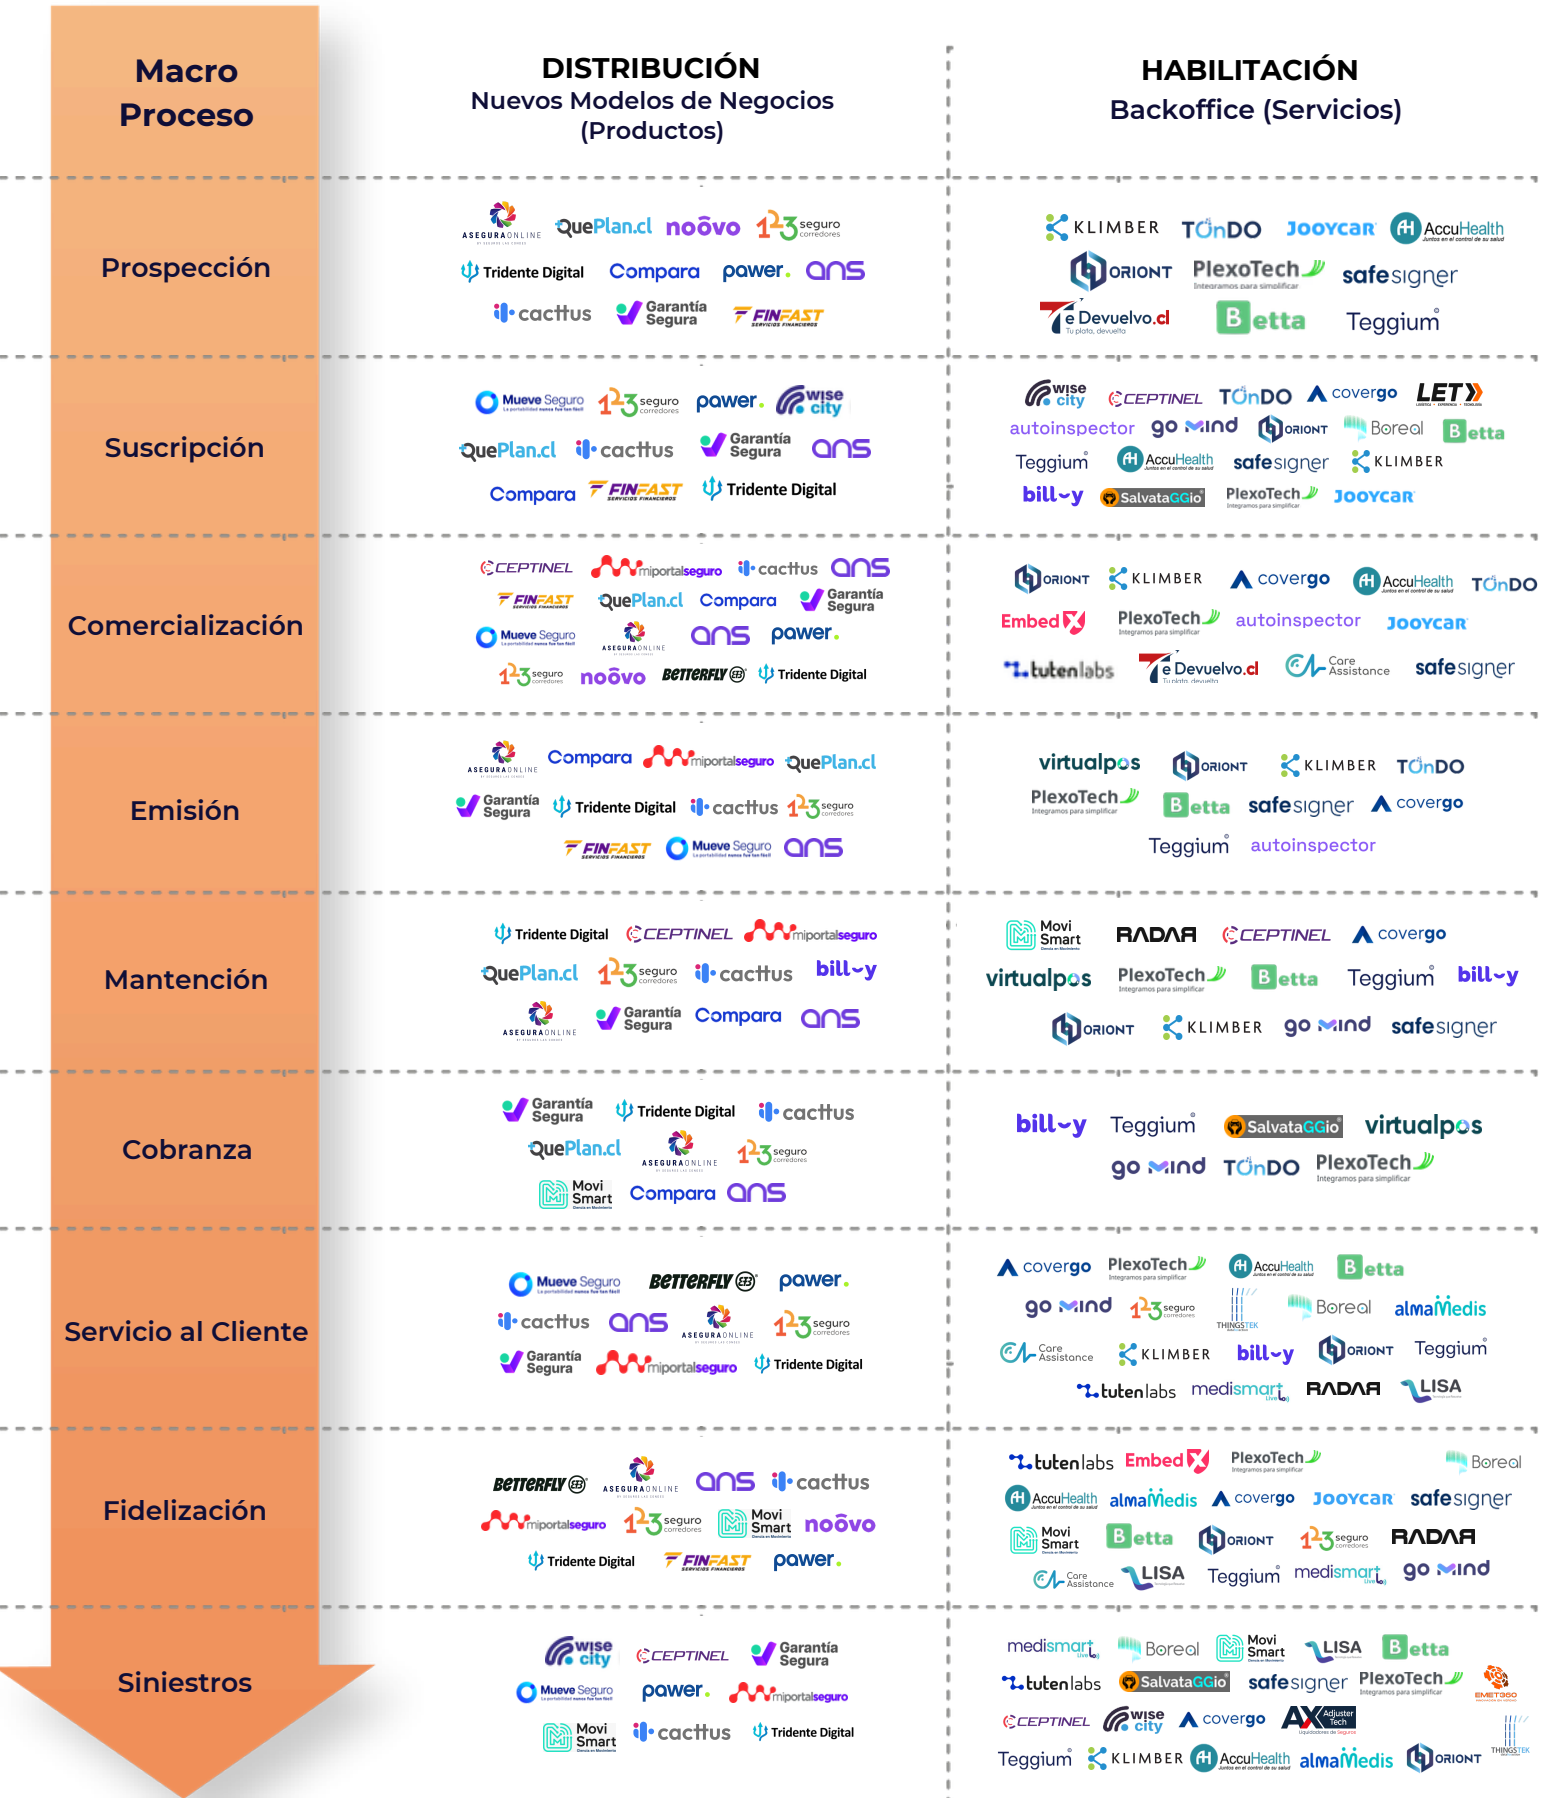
Macro Proceso

DISTRIBUCIÓN
Nuevos Modelos de Negocios (Productos)

HABILITACIÓN
Backoffice (Servicios)

Prospección

ASEGURAONLINE QuePlan.cl noōvo 123 seguro corredores
Tridente Digital Compara pawer. ans
cacttus Garantía Segura FINFAST

KLIMBER TOnDO JOOYCAR AccuHealth
ORIONT PlexoTech safesigner
e Devuelvo.cl Betta Teggium

Suscripción

Mueve Seguro 123 seguro pawer. wise city
QuePlan.cl cacttus Garantía Segura ans
Compara FINFAST Tridente Digital

wise city CEPTINEL TOnDO covergo LET
autoinspector go mind ORIONT Boreal Betta
Teggium AccuHealth safesigner KLIMBER
bill-y SalvataGGio PlexoTech JOOYCAR

Comercialización

CEPTINEL miportalseguro cacttus ans
FINFAST QuePlan.cl Compara Garantía Segura
Mueve Seguro ASEGURAONLINE ans pawer.
123 seguro noōvo BETTERFLY Tridente Digital

ORIONT KLIMBER covergo AccuHealth TOnDO
Embed X PlexoTech autoinspector JOOYCAR
tutenlabs e Devuelvo.cl Core Assistance safesigner

Emisión

ASEGURAONLINE Compara miportalseguro QuePlan.cl
Garantía Segura Tridente Digital cacttus 123 seguro
FINFAST Mueve Seguro ans

virtualpos ORIONT KLIMBER TOnDO
PlexoTech Betta safesigner covergo
Teggium autoinspector

Mantención

Tridente Digital CEPTINEL miportalseguro
QuePlan.cl 123 seguro cacttus bill-y
ASEGURAONLINE Garantía Segura Compara ans

Movi Smart RADAR CEPTINEL covergo
virtualpos PlexoTech Betta Teggium bill-y
ORIONT KLIMBER go mind safesigner

Cobranza

Garantía Segura Tridente Digital cacttus
QuePlan.cl ASEGURAONLINE 123 seguro
Movi Smart Compara ans

bill-y Teggium SalvataGGio virtualpos
go mind TOnDO PlexoTech

Servicio al Cliente

Mueve Seguro BETTERFLY pawer.
cacttus ans ASEGURAONLINE 123 seguro
Garantía Segura miportalseguro Tridente Digital

covergo PlexoTech AccuHealth Betta
go mind 123 seguro THINGSTEK Boreal almaMedis
Core Assistance KLIMBER bill-y ORIONT Teggium
tutenlabs medismart RADAR LISA

Fidelización

BETTERFLY ASEGURAONLINE ans cacttus
miportalseguro 123 seguro Movi Smart noōvo
Tridente Digital FINFAST pawer.

tutenlabs Embed X PlexoTech Boreal
AccuHealth almaMedis covergo JOOYCAR safesigner
Movi Smart Betta ORIONT 123 seguro RADAR
Core Assistance LISA Teggium medismart go mind

Siniestros

wise city CEPTINEL Garantía Segura
Mueve Seguro pawer. miportalseguro
Movi Smart cacttus Tridente Digital

medismart Boreal Movi Smart LISA Betta
tutenlabs SalvataGGio safesigner PlexoTech EMET360
CEPTINEL wise city covergo AX Adjuster Tech
Teggium KLIMBER AccuHealth almaMedis ORIONT THINGSTEK